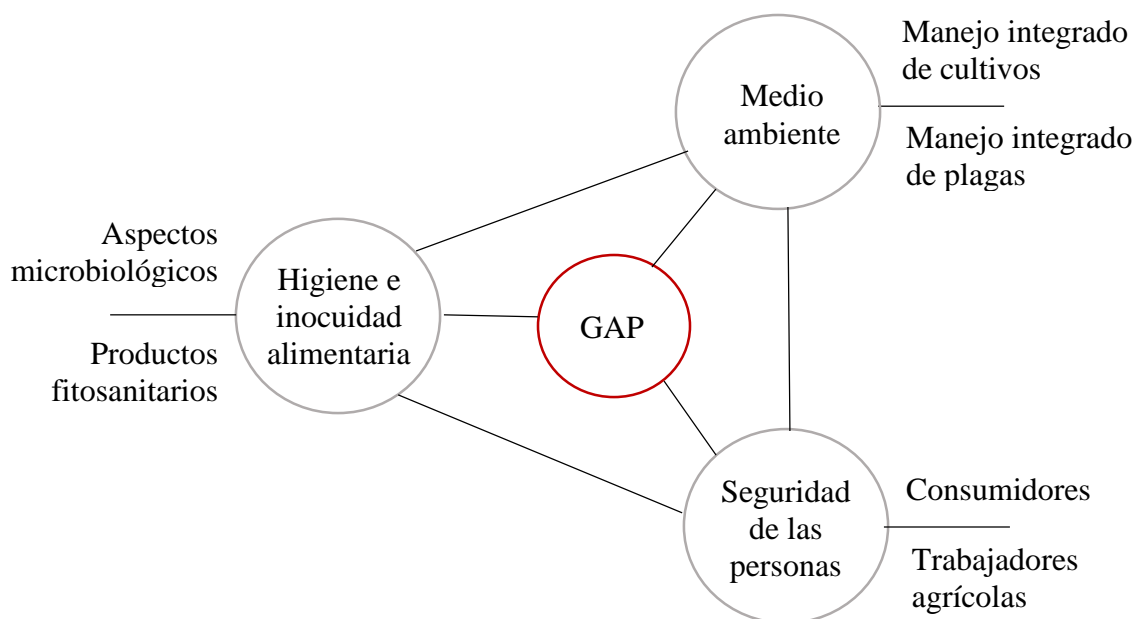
Manejo integrado de cultivos

Medio ambiente

Manejo integrado de plagas

Aspectos microbiológicos

Higiene e inocuidad alimentaria

GAP

Productos fitosanitarios

Seguridad de las personas

Consumidores

Trabajadores agrícolas